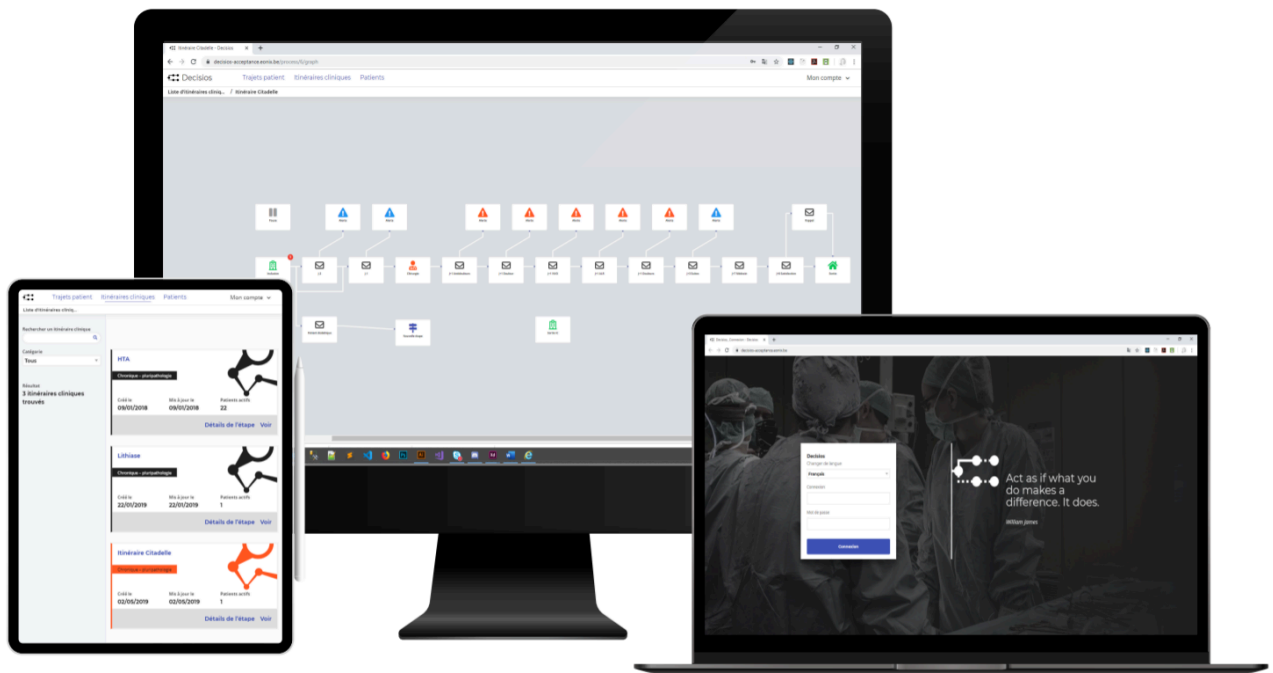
Itinéraire Citadelle - Decisios

decisios-acceptance.esnix.be/process/6/graph

Decisios

Trajets patient

Itinéraires cliniques

Patients

Mon compte

Liste d'itinéraires cliniq... / Itinéraire Citadelle

Trajets patient

Itinéraires cliniques

Patients

Mon compte

Liste d'itinéraires cliniq...

Rechercher un itinéraire clinique

Catégorie

Tous

Résultats

3 itinéraires cliniques trouvés

HTA

Chronique - pluripathologie

Créé le

09/01/2018

Mis à jour le

09/01/2018

Patients actifs

22

Détails de l'étape

Voir

Lithiase

Chronique - pluripathologie

Créé le

22/01/2019

Mis à jour le

22/01/2019

Patients actifs

1

Détails de l'étape

Voir

Itinéraire Citadelle

Chronique - pluripathologie

Créé le

02/05/2019

Mis à jour le

02/05/2019

Patients actifs

1

Détails de l'étape

Voir

Decisios

Changer de langue

Français

Connexion

Mot de passe

Connexion

Act as if what you do makes a difference. It does.

William James